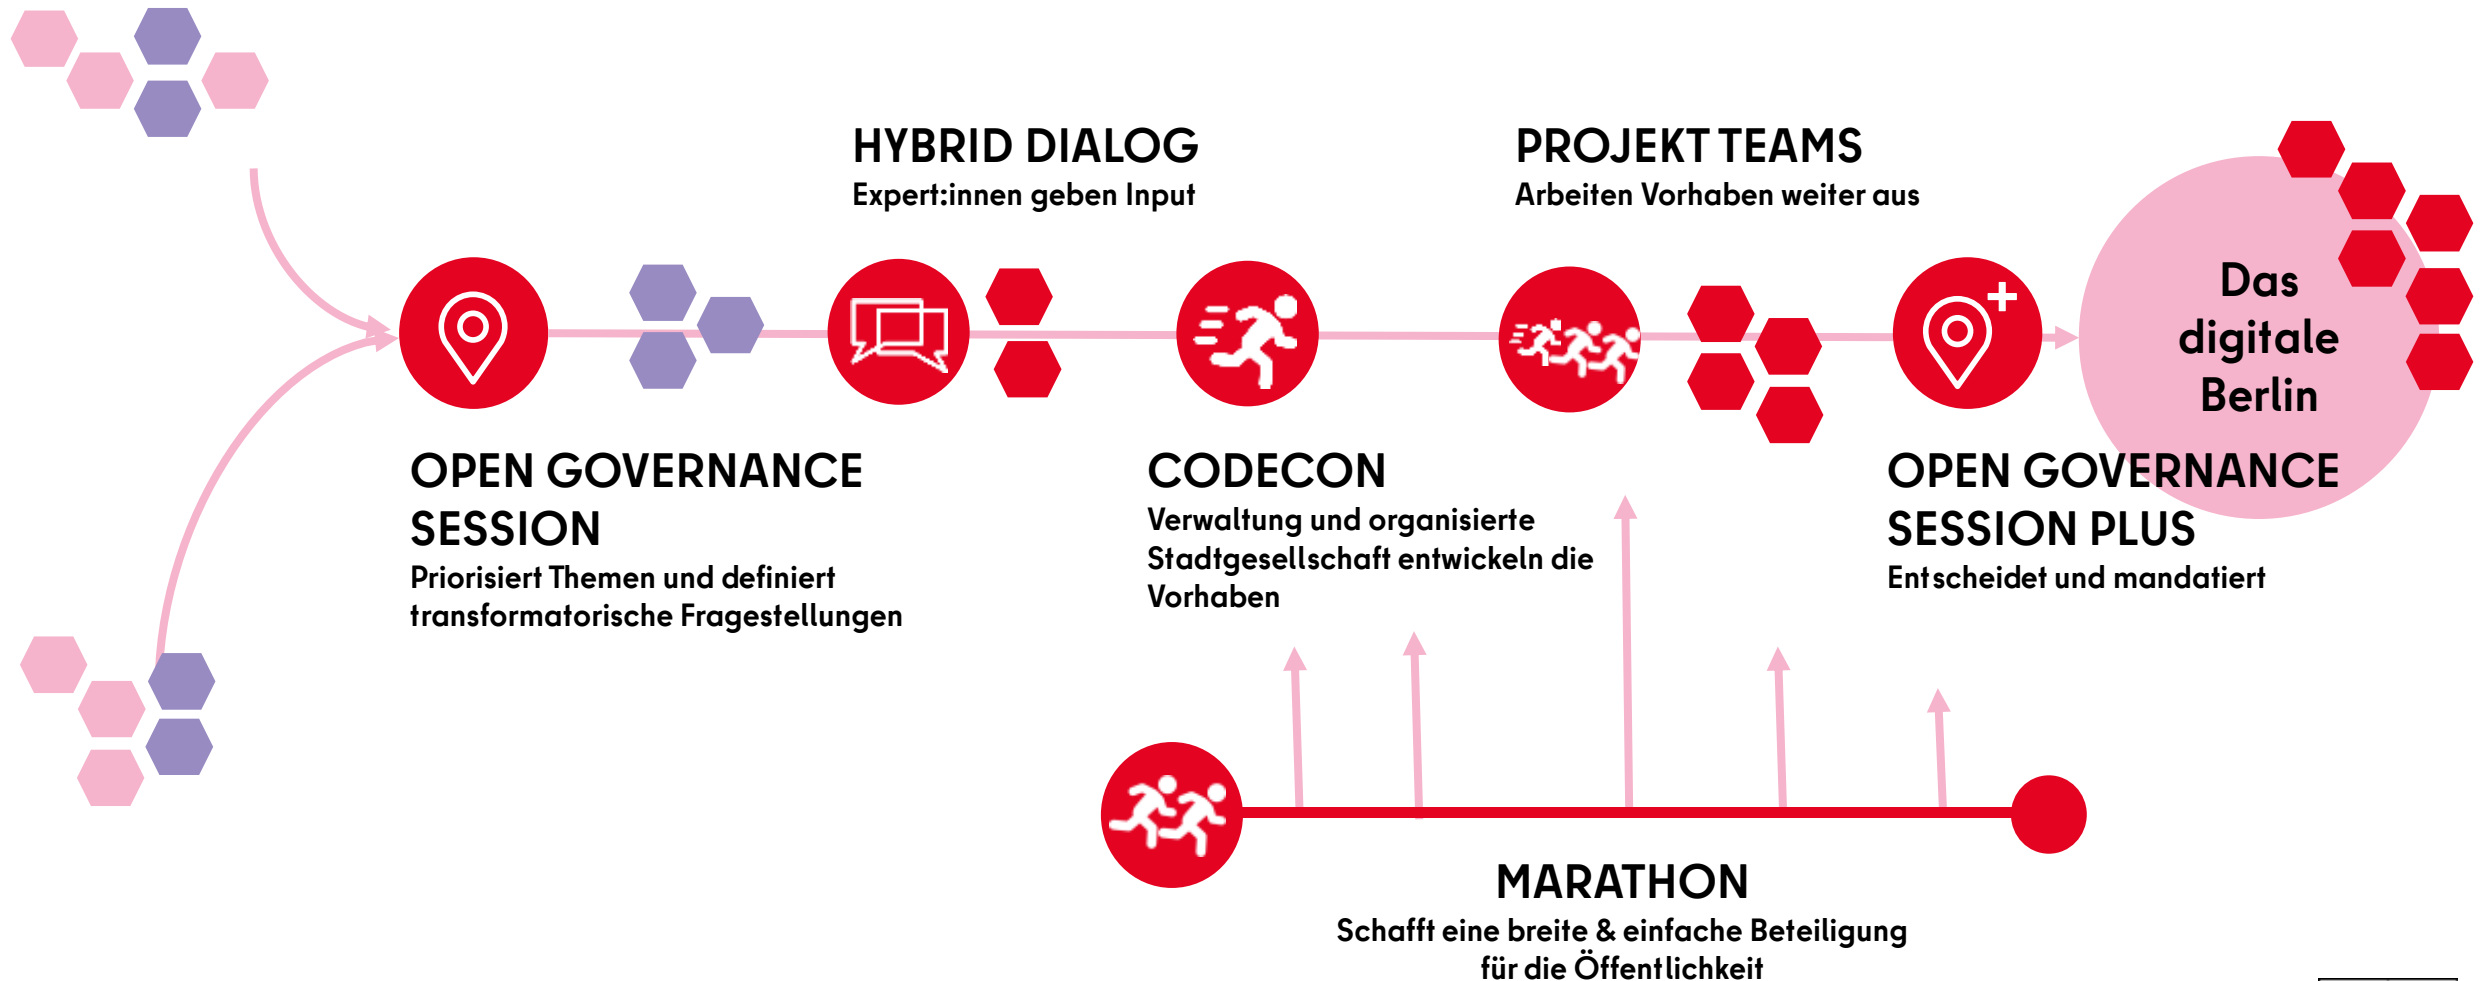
HYBRID DIALOG
Expert:innen geben Input

PROJEKT TEAMS
Arbeiten Vorhaben weiter aus

Das digitale Berlin

OPEN GOVERNANCE SESSION
Priorisiert Themen und definiert transformatorische Fragestellungen

CODECON
Verwaltung und organisierte Stadtgesellschaft entwickeln die Vorhaben

OPEN GOVERNANCE SESSION PLUS
Entscheidet und mandatiert

MARATHON
Schafft eine breite & einfache Beteiligung für die Öffentlichkeit